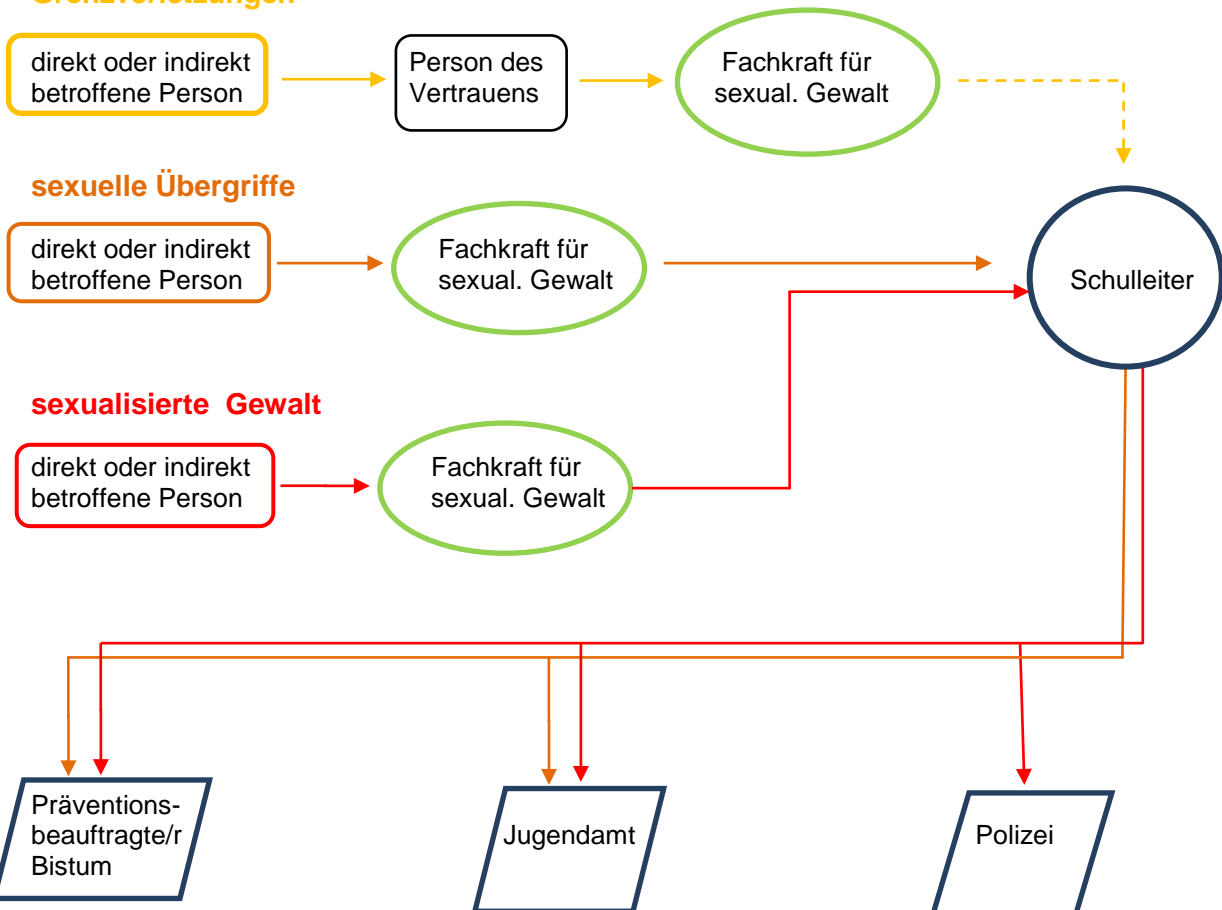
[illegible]

direkt oder indirekt betroffene Person

Person des Vertrauens

Fachkraft für sexual. Gewalt

sexuelle Übergriffe

direkt oder indirekt betroffene Person

Fachkraft für sexual. Gewalt

Schulleiter

sexualisierte Gewalt

direkt oder indirekt betroffene Person

Fachkraft für sexual. Gewalt

Präventions-beauftragte/r Bistum

Jugendamt

Polizei